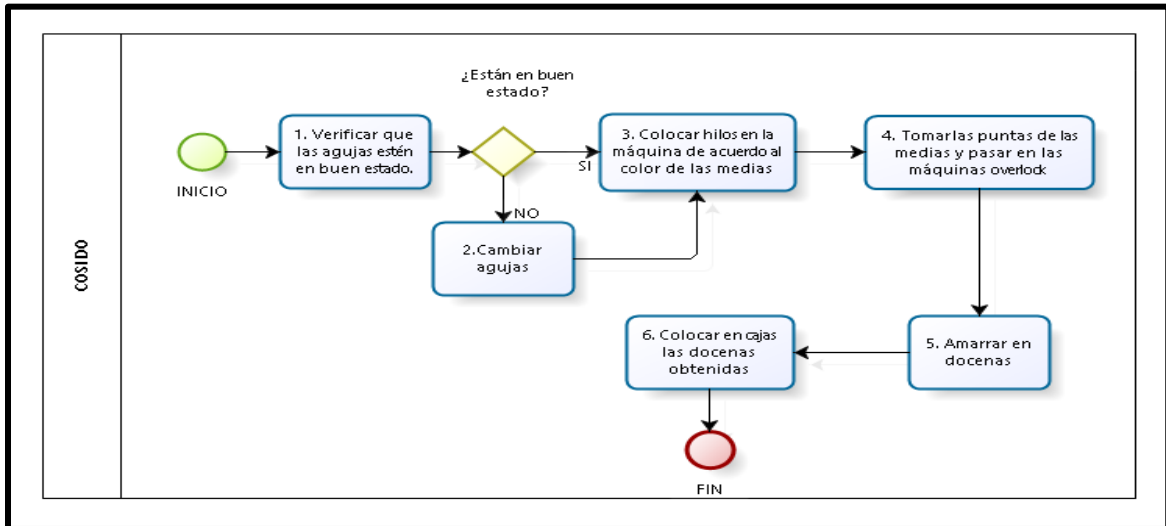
COSIDO

¿Están en buen estado?

INICIO

1. Verificar que las agujas estén en buen estado.

SI

NO

2.Cambiar agujas

3. Colocar hilos en la máquina de acuerdo al color de las medias

4. Tomarlas puntas de las medias y pasar en las máquinas overlock

5. Amarrar en docenas

6. Colocar en cajas las docenas obtenidas

FIN